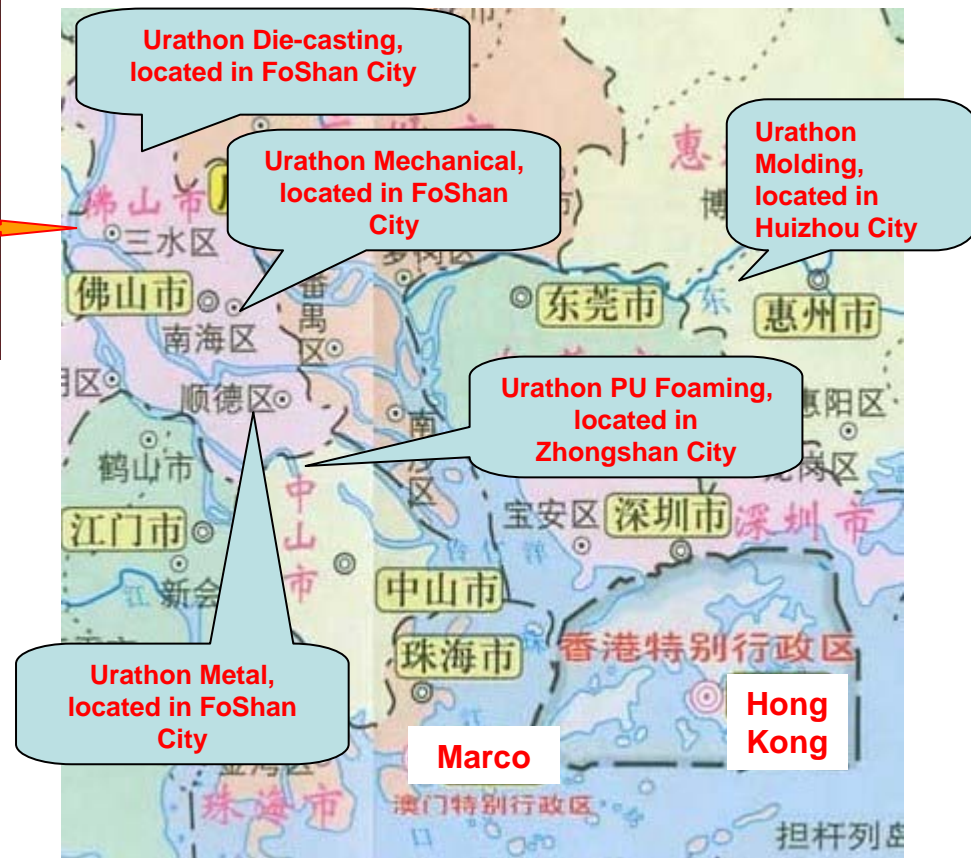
Urathon Die-casting, located in FoShan City

Urathon Mechanical, located in FoShan City

Urathon Molding, located in Huizhou City

Urathon PU Foaming, located in Zhongshan City

Urathon Metal, located in FoShan City

佛山市

三水区

佛山市

南海区

番禺区

顺德区

鹤山市

江门市

新会

中山市

中山市

珠海市

珠海市

东莞市

惠州市

惠阳区

龙岗区

宝安区

深圳市

深圳市

香港特别行政区

澳门特别行政区

担杆列岛

Marco

Hong Kong